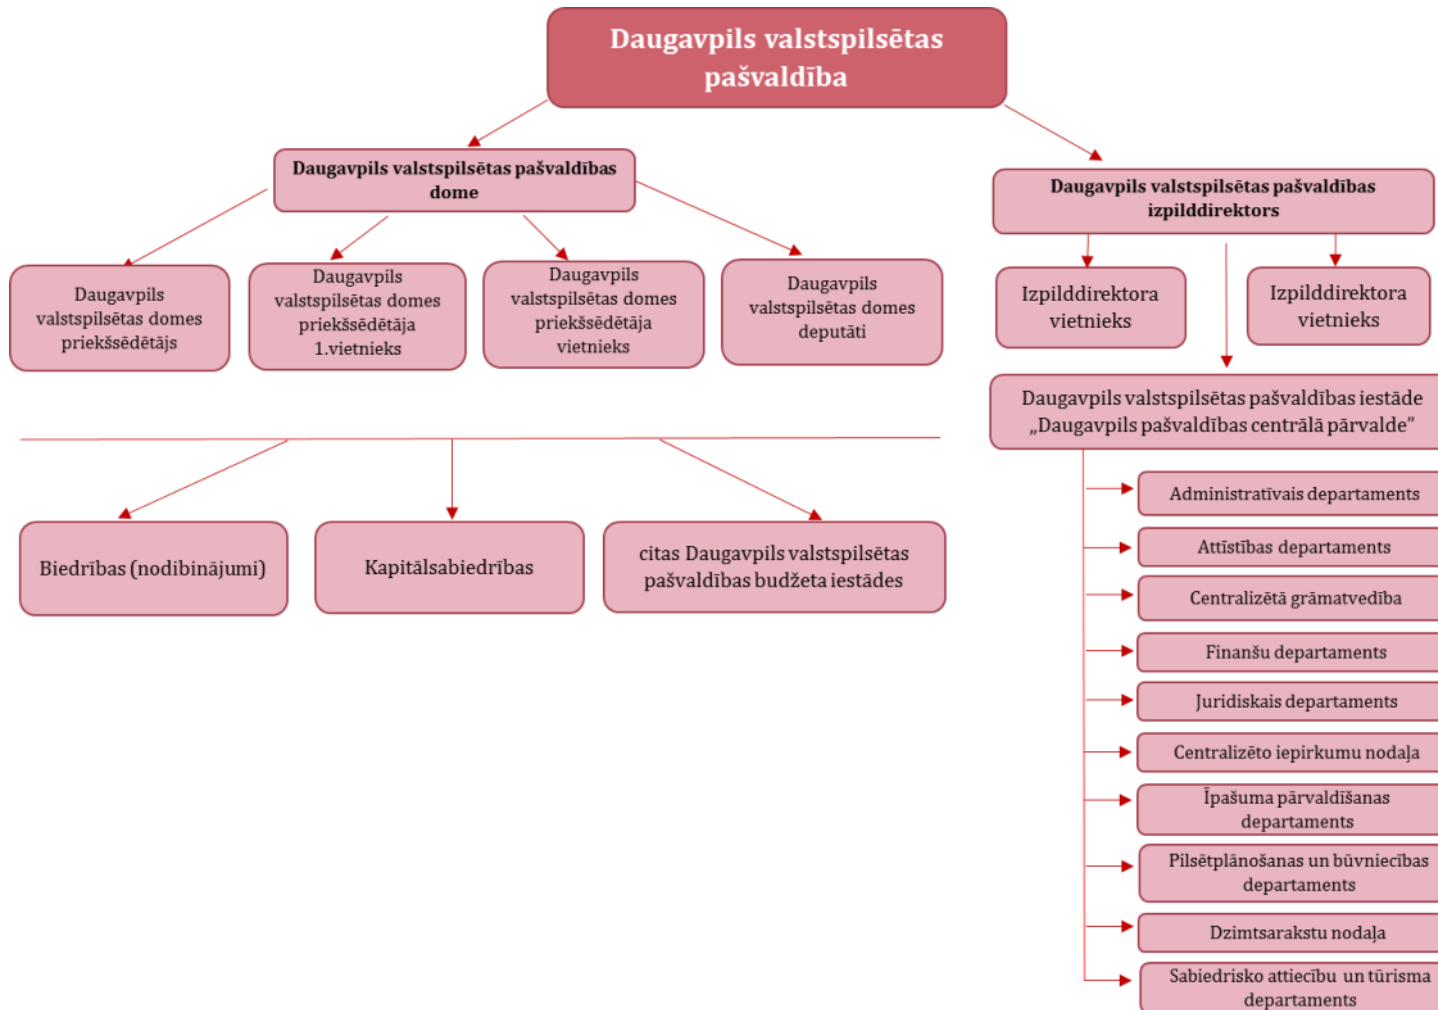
Daugavpils valstspilsētas pašvaldība

Daugavpils valstspilsētas pašvaldības dome

Daugavpils valstspilsētas domes priekšsēdētājs

Daugavpils valstspilsētas domes priekšsēdētāja 1.vietnieks

Daugavpils valstspilsētas domes priekšsēdētāja vietnieks

Daugavpils valstspilsētas domes deputāti

Daugavpils valstspilsētas pašvaldības izpilddirektors

Izpilddirektora vietnieks

Izpilddirektora vietnieks

Daugavpils valstspilsētas pašvaldības iestāde „Daugavpils pašvaldības centrālā pārvalde"

Administratīvais departaments

Attīstības departaments

Centralizētā grāmatvedība

Finanšu departaments

Juridiskais departaments

Centralizēto iepirkumu nodaļa

Īpašuma pārvaldīšanas departaments

Pilsētplānošanas un būvniecības departaments

Dzimtsarakstu nodaļa

Sabiedrisko attiecību un tūrisma departaments

Biedrības (nodibinājumi)

Kapitālsabiedrības

citas Daugavpils valstspilsētas pašvaldības budžeta iestādes